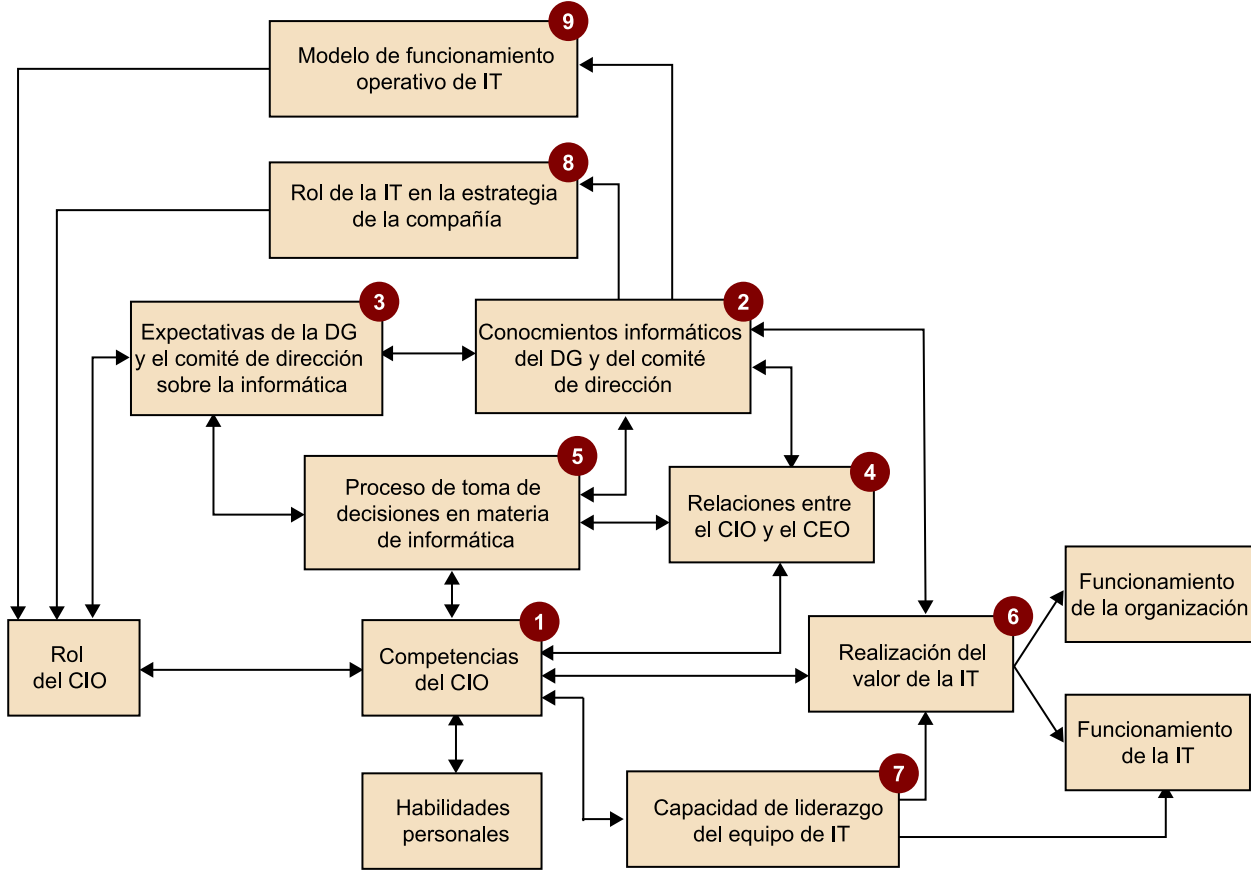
9
Modelo de funcionamiento operativo de IT

8
Rol de la IT en la estrategia de la compañía

3
Expectativas de la DG y el comité de dirección sobre la informática

2
Conocmientos informáticos del DG y del comité de dirección

5
Proceso de toma de decisiones en materia de informática

4
Relaciones entre el CIO y el CEO

Funcionamiento de la organización

Rol del CIO

1
Competencias del CIO

6
Realización del valor de la IT

Funcionamiento de la IT

Habilidades personales

7
Capacidad de liderazgo del equipo de IT